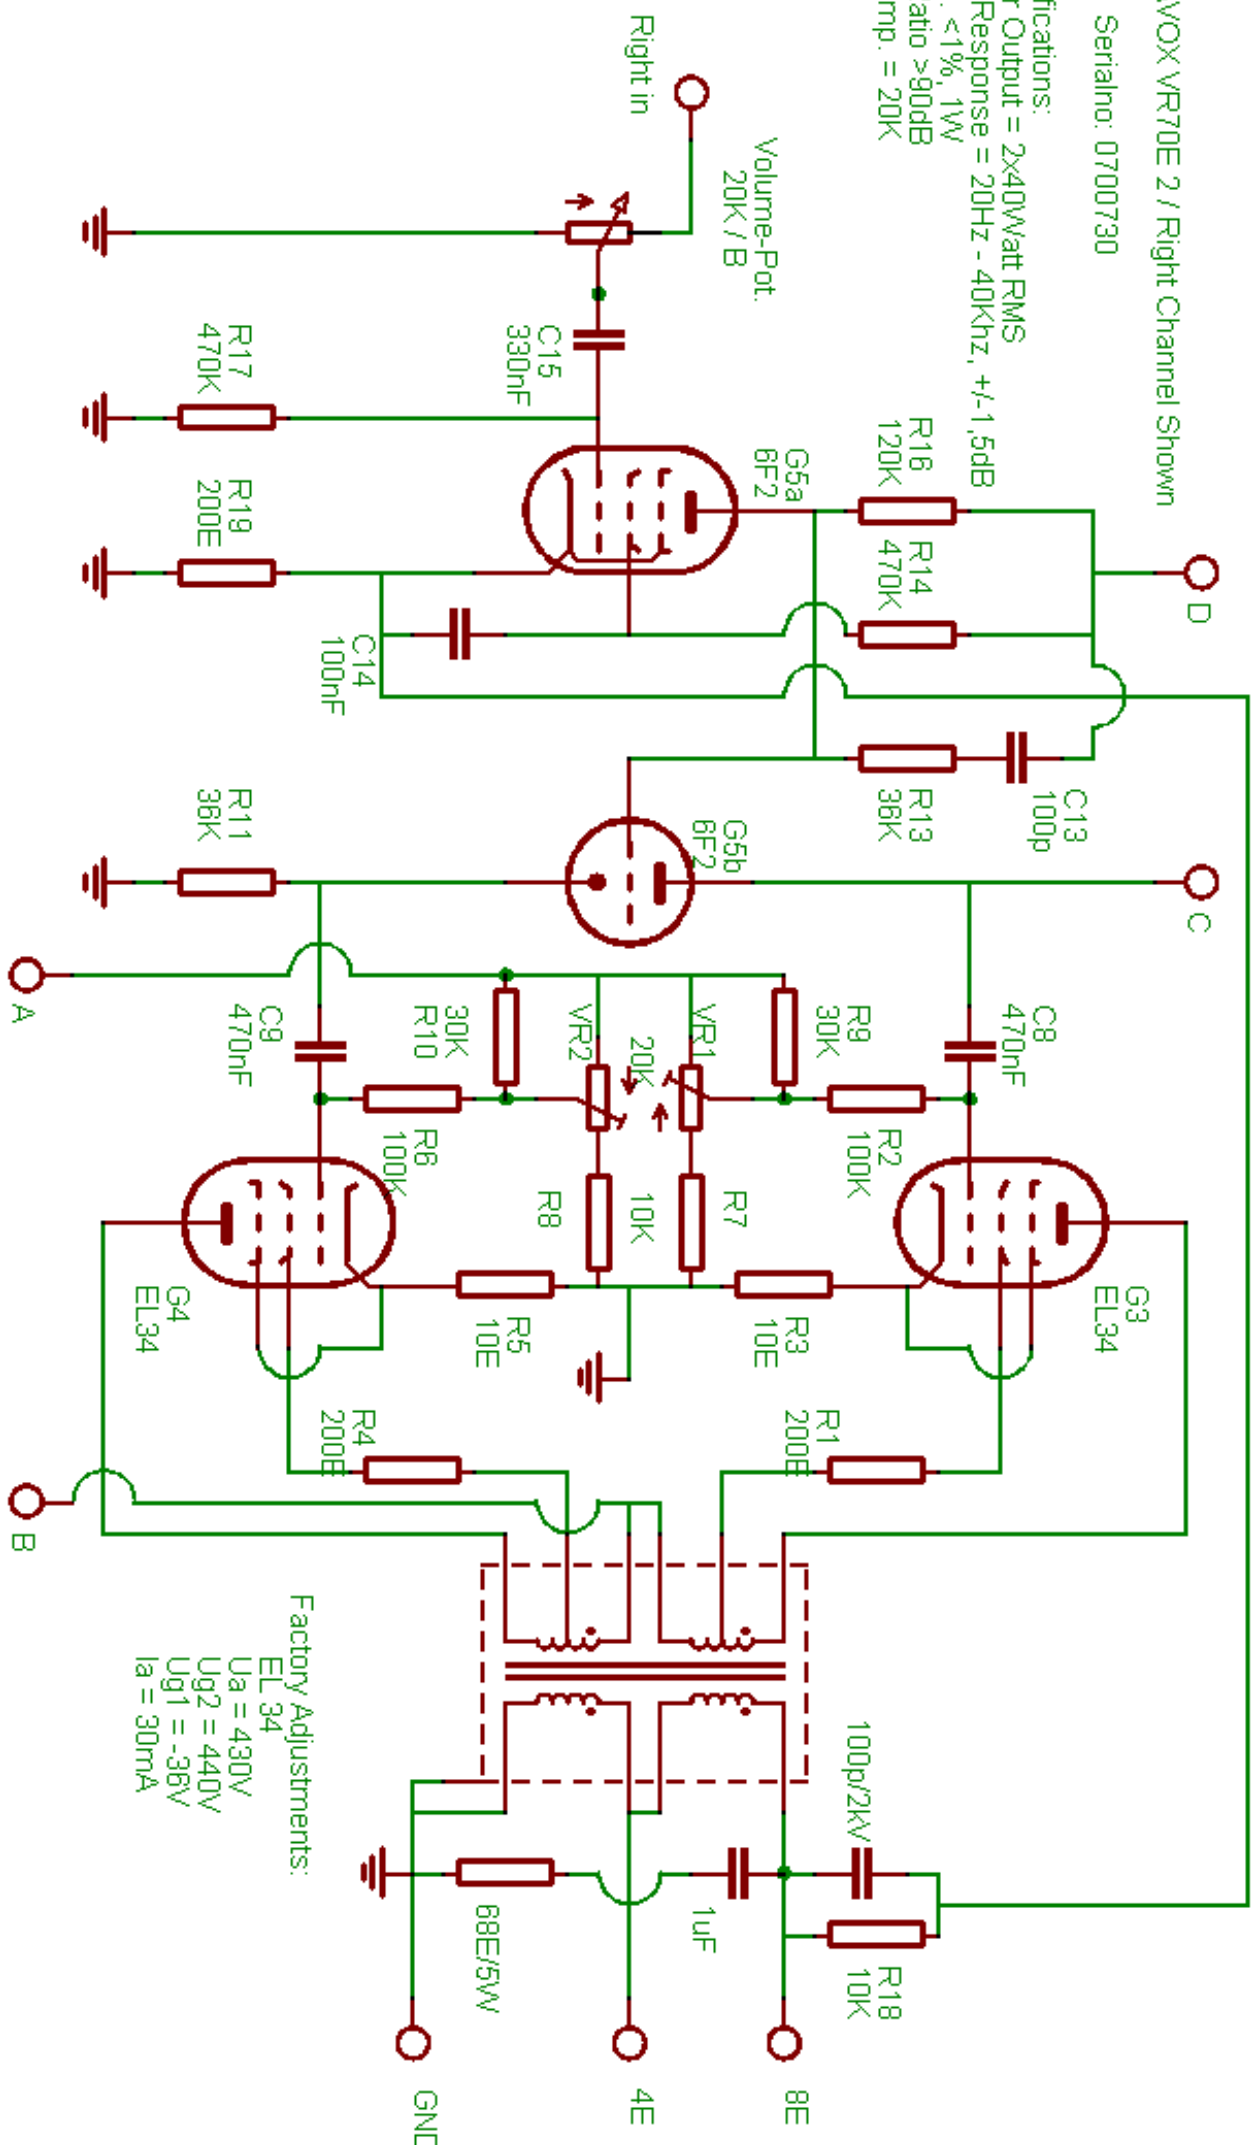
VOX VR70E 2 / Right Channel Shown
Serialno: 0700730
fications:
r Output = 2x40Watt RMS
Response = 20Hz - 40Khz, +/-1,5dB
. <1%, 1W
atio >90dB
mp. = 20K

Right in
Volume-Pot.
20K / B
C15
330nF
R17
470K
R19
200E
G5a
6F2
R16
120K
R14
470K
D
C14
100nF
C13
100p
R13
36K
R11
36K
G5b
6F2
C
A
C9
470nF
R10
30K
VR2
20K
VR1
R9
30K
C8
470nF
R6
100K
R8
10K
R7
R2
100K
G4
EL34
R5
10E
R3
10E
G3
EL34
R4
200E
R1
200E
B
Factory Adjustments:
EL 34
Ua = 430V
Ug2 = 440V
Ug1 = -36V
Ia = 30mA
100p/2kV
68E/5W
1uF
R18
10K
GND
4E
8E